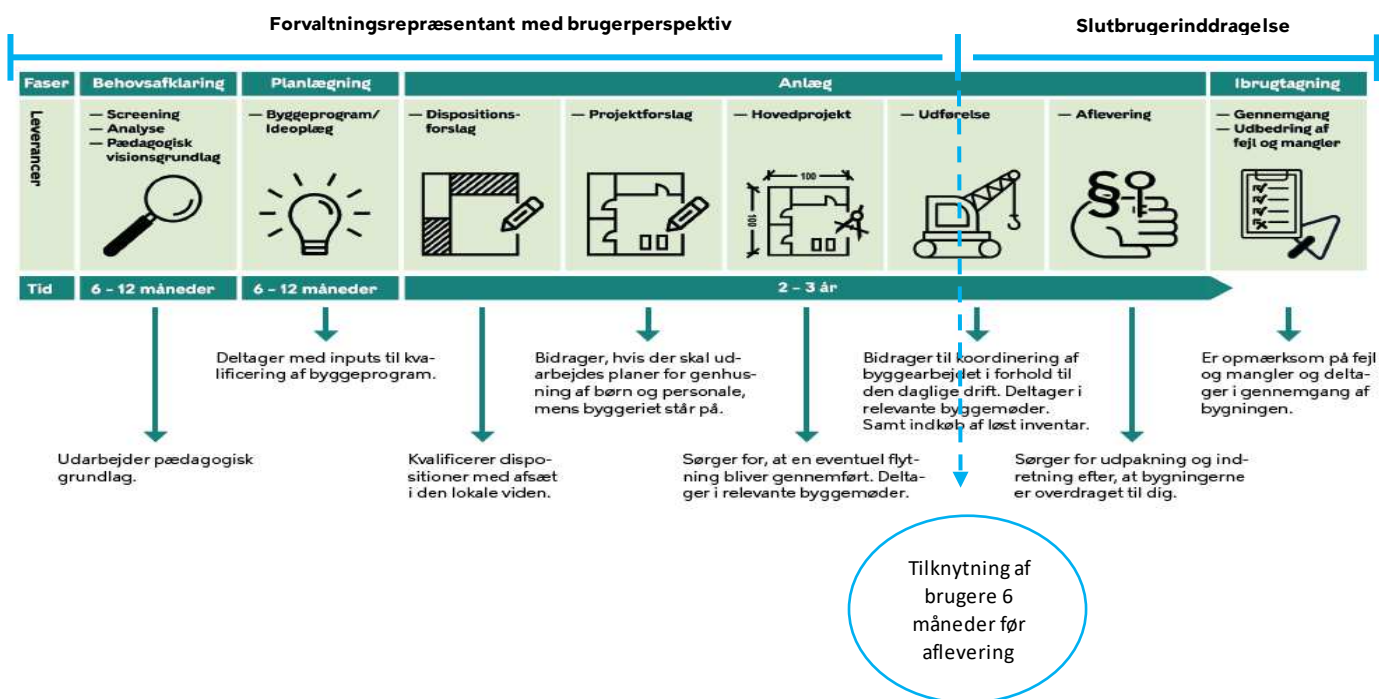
Forvaltningsrepræsentant med brugerperspektiv

Slutbrugerinddragelse

| Faser | Behovsafklaring | Planlægning | Anlæg | | | | | Ibrugtagning |
|---|---|---|---|---|---|---|---|---|
| Leverancer | — Screening — Analyse — Pædagogisk visionsgrundlag | — Byggeprogram/ Ideoplæg | — Dispositionsforslag | — Projektforslag | — Hovedprojekt | — Udførelse | — Aflevering | — Gennemgang — Udbedring af fejl og mangler |
| Tid | 6 - 12 måneder | 6 - 12 måneder | 2 - 3 år | | | | | |

100

100

Deltager med inputs til kvalificering af byggeprogram.

Bidrager, hvis der skal udarbejdes planer for genhusning af børn og personale, mens byggeriet står på.

Bidrager til koordinering af byggearbejdet i forhold til den daglige drift. Deltager i relevante byggemøder. Samt indkøb af løst inventar.

Er opmærksom på fejl og mangler og deltager i gennemgang af bygningen.

Udarbejder pædagogisk grundlag.

Kvalificerer dispositioner med afsæt i den lokale viden.

Sørger for, at en eventuel flytning bliver gennemført. Deltager i relevante byggemøder.

Sørger for udpakning og indretning efter, at bygningerne er overdraget til dig.

Tilknytning af brugere 6 måneder før aflevering